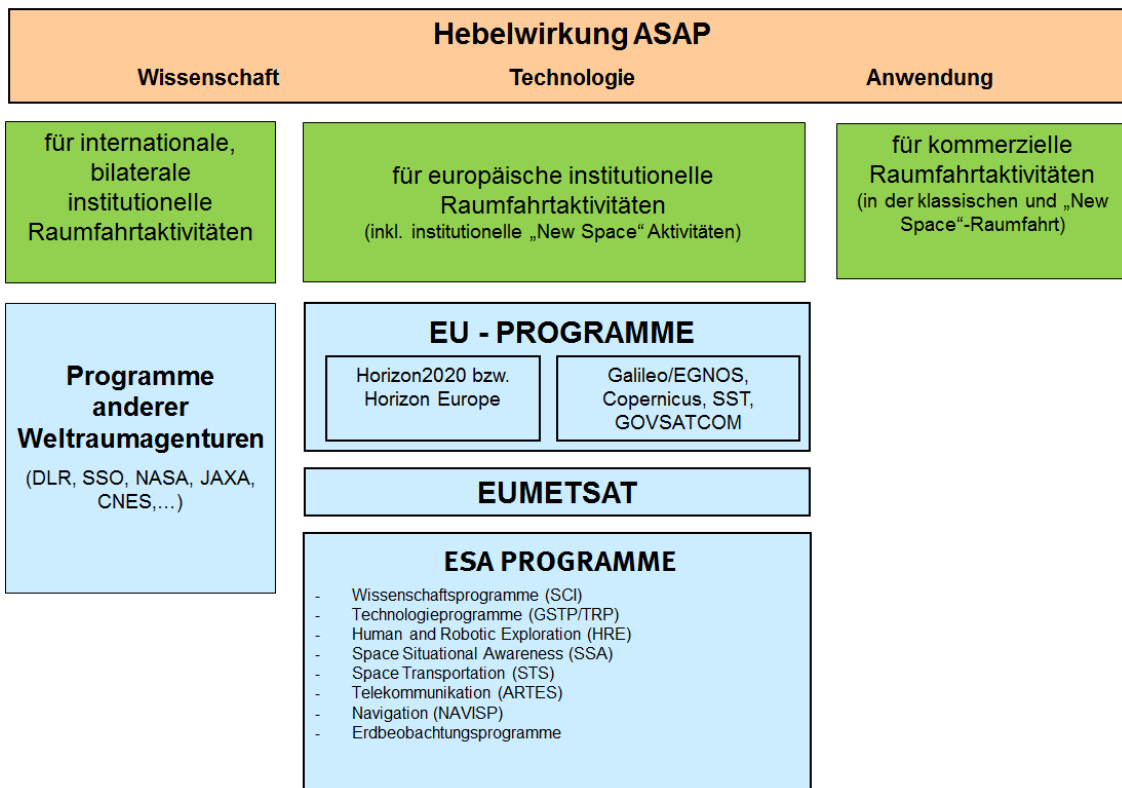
Hebelwirkung ASAP

Wissenschaft

Technologie

Anwendung

für internationale, bilaterale institutionelle Raumfahrtaktivitäten

für europäische institutionelle Raumfahrtaktivitäten
(inkl. institutionelle „New Space“ Aktivitäten)

für kommerzielle Raumfahrtaktivitäten
(in der klassischen und „New Space“-Raumfahrt)

Programme anderer Weltraumagenturen
(DLR, SSO, NASA, JAXA, CNES,…)

EU - PROGRAMME

Horizon2020 bzw. Horizon Europe

Galileo/EGNOS, Copernicus, SST, GOVSATCOM

EUMETSAT

ESA PROGRAMME

- Wissenschaftsprogramme (SCI)
- Technologieprogramme (GSTP/TRP)
- Human and Robotic Exploration (HRE)
- Space Situational Awareness (SSA)
- Space Transportation (STS)
- Telekommunikation (ARTES)
- Navigation (NAVISP)
- Erdbeobachtungsprogramme